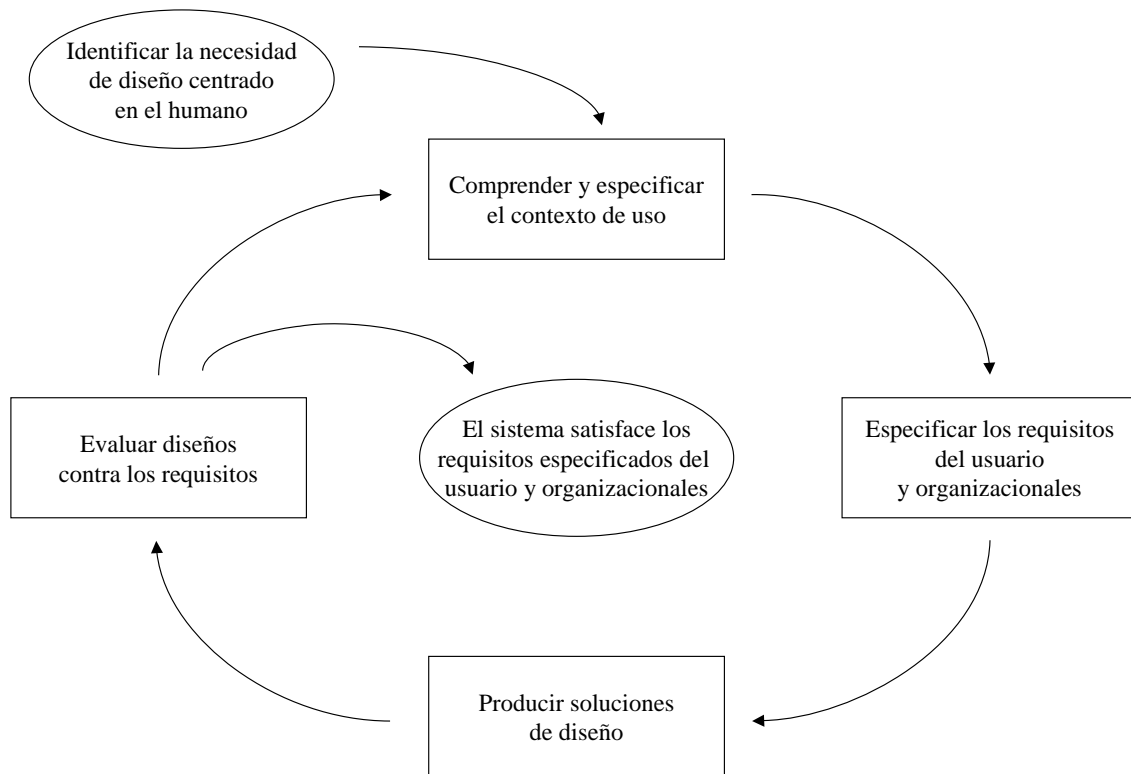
Identificar la necesidad de diseño centrado en el humano

Comprender y especificar el contexto de uso

Evaluar diseños contra los requisitos

El sistema satisface los requisitos especificados del usuario y organizacionales

Especificar los requisitos del usuario y organizacionales

Producir soluciones de diseño